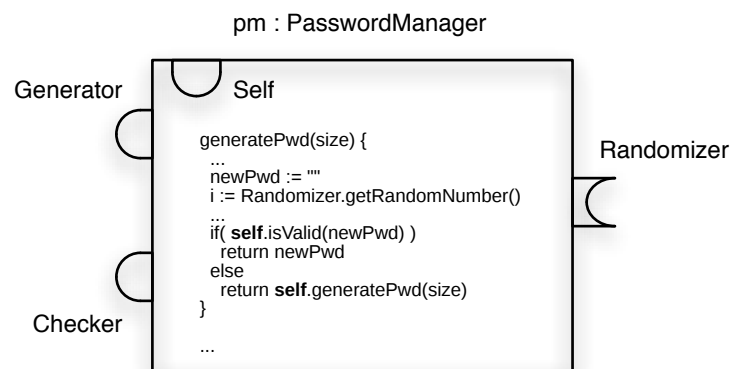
pm : PasswordManager

Generator

Self

generatePwd(size) {
...
newPwd := ""
i := Randomizer.getRandomNumber()
...
if( **self**.isValid(newPwd) )
return newPwd
else
return **self**.generatePwd(size)
}

...

Randomizer

Checker